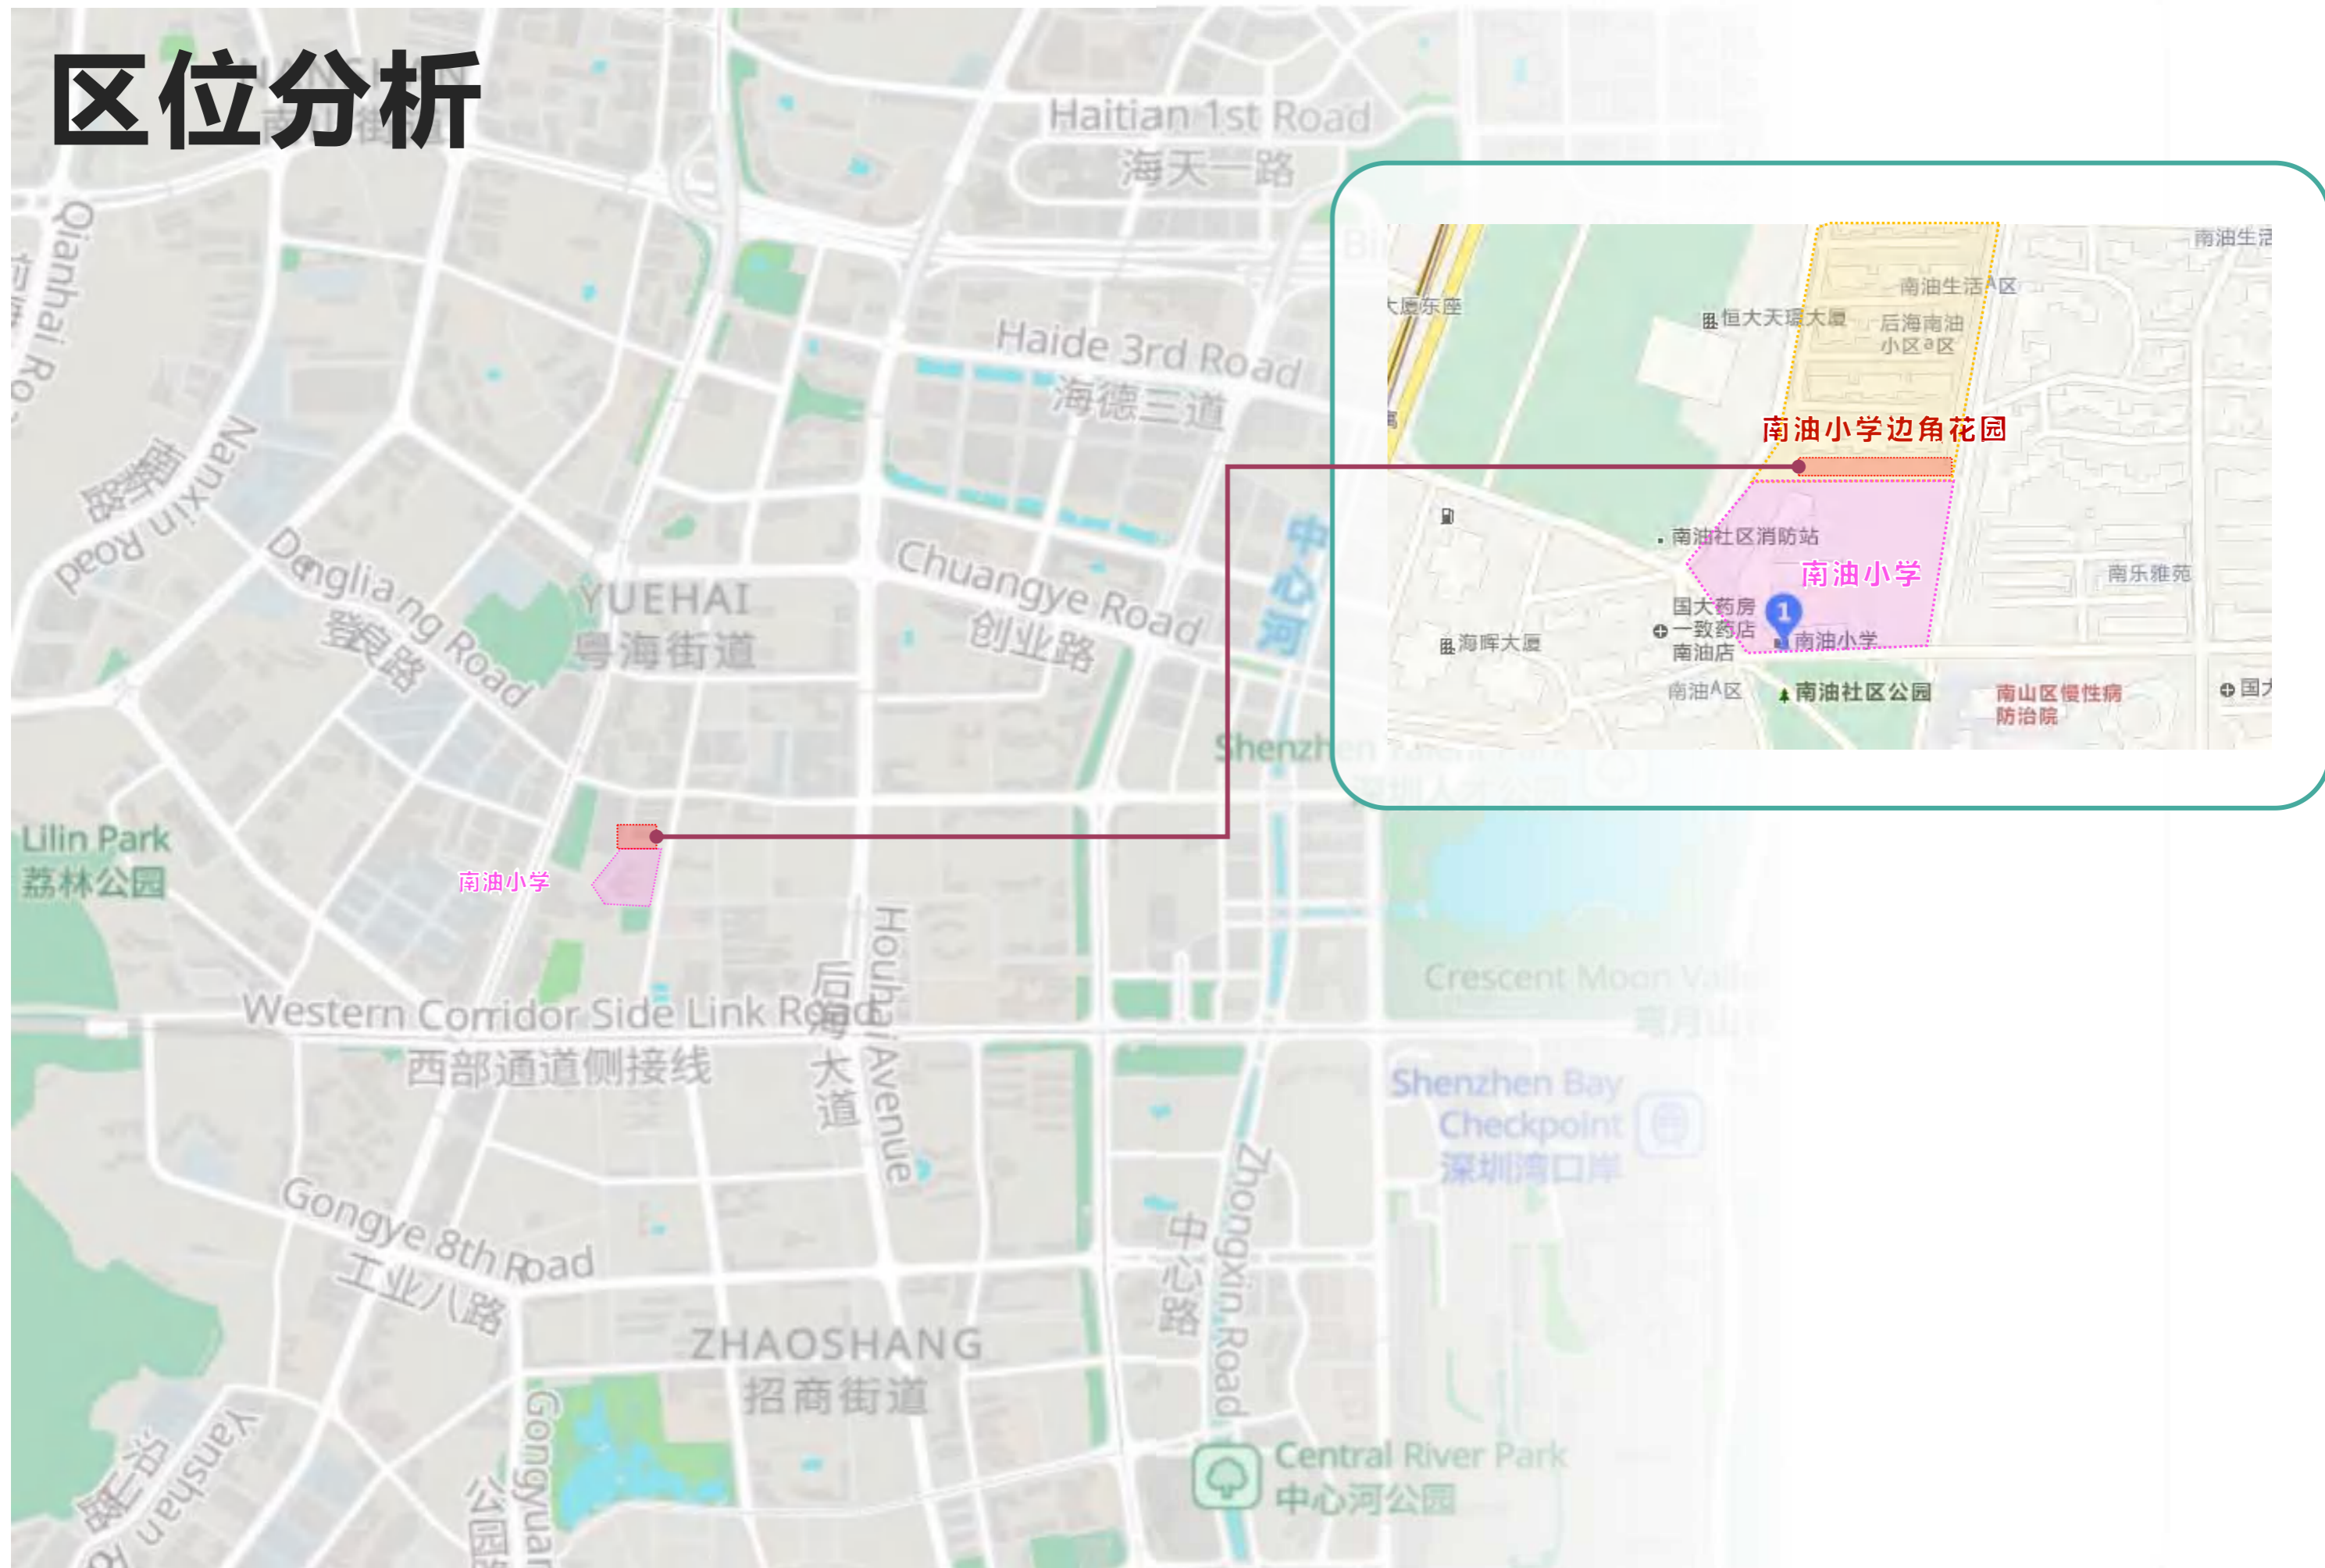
区位分析

Haitian 1st Road
海天一路

Haide 3rd Road
海德三道

Qianhai Ro

Nanxin Road
南新路

Dengliang Road
登良路

YUEHAI
粤海街道

Chuangye Road
创业路

中心河

Shenzhen

Lilin Park
荔林公园

南油小学

Western Corridor Side Link Road
西部通道侧接线

后海大道
Houhai Avenue

Crescent Moon Valle

Shenzhen Bay Checkpoint
深圳湾口岸

Gongye 8th Road
工业八路

ZHAOSHANG
招商街道

中心路
Zhongxin Road

Central River Park
中心河公园

Yanshan Ro

Gongyuan
公园

南油生活
大厦东座
恒大天璟大厦
南油生活A区
后海南油小区a区
南油小学边角花园
南油社区消防站
南油小学
南乐雅苑
国大药房一致药店南油店
海晖大厦
南油小学
南油A区
南油社区公园
南山区慢性病防治院
国大